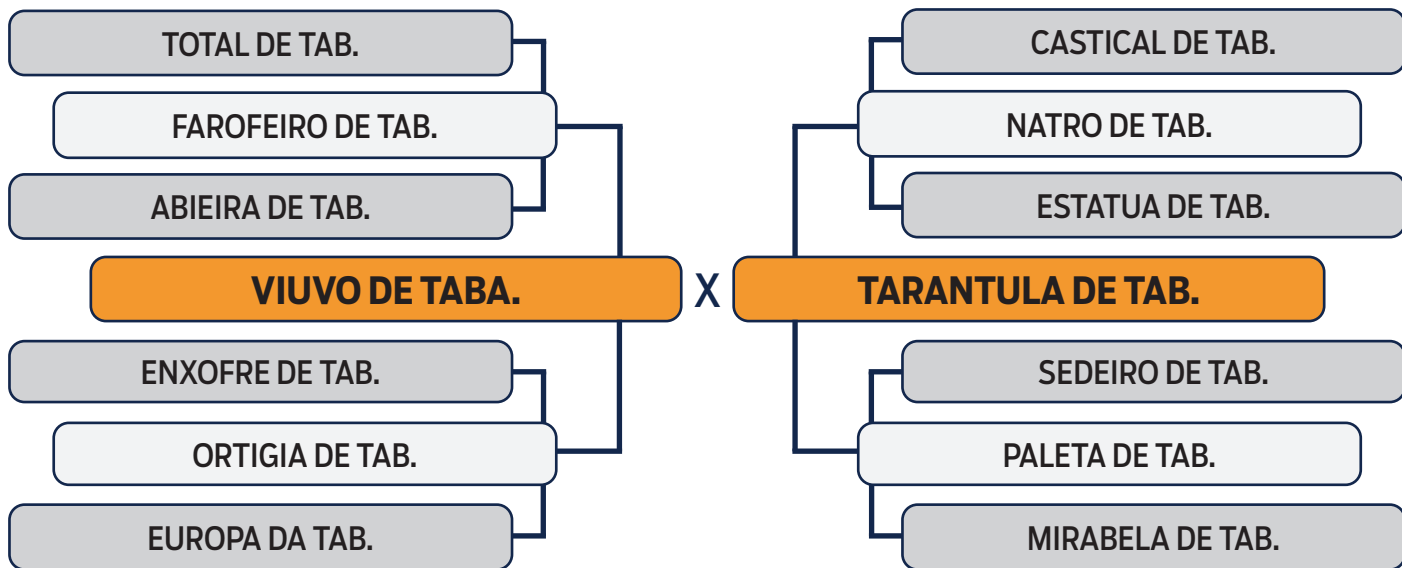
TOTAL DE TAB.

FAROFEIRO DE TAB.

ABIEIRA DE TAB.

VIUVO DE TABA.

ENXOFRE DE TAB.

ORTIGIA DE TAB.

EUROPA DA TAB.

X

CASTICAL DE TAB.

NATRO DE TAB.

ESTATUA DE TAB.

TARANTULA DE TAB.

SEDEIRO DE TAB.

PALETA DE TAB.

MIRABELA DE TAB.